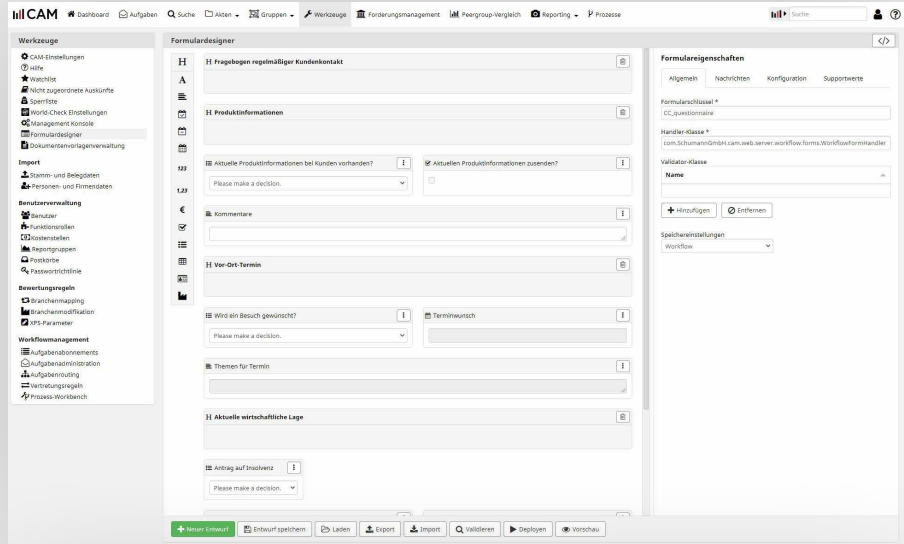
CAM Dashboard Aufgaben Suche Akten Gruppen Werkzeuge Forderungsmanagement Peergroup-Vergleich Reporting Prozesse Suche

Werkzeuge
CAM-Einstellungen
Hilfe
Watchlist
Nicht zugeordnete Auskünfte
Sperrliste
World-Check Einstellungen
Management Konsole
Formulardesigner
Dokumentenvorlagenverwaltung

Import
Stamm- und Belegdaten
Personen- und Firmendaten

Benutzerverwaltung
Benutzer
Funktionsrollen
Kostenstellen
Reportgruppen
Postkörbe
Passwortrichtlinie

Bewertungsregeln
Branchenmapping
Branchenmodifikation
XPS-Parameter

Workflowmanagement
Aufgabenabonnements
Aufgabenadministration
Aufgabenrouting
Vertretungsregeln
Prozess-Workbench

Formulardesigner

H Fragebogen regelmäßiger Kundenkontakt

H Produktinformationen

Aktuelle Produktinformationen bei Kunden vorhanden?
Please make a decision.

Aktuellen Produktinformationen zusenden?

Kommentare

H Vor-Ort-Termin

Wird ein Besuch gewünscht?
Please make a decision.

Terminwunsch

Themen für Termin

H Aktuelle wirtschaftliche Lage

Antrag auf Insolvenz
Please make a decision.

123
1.23

Formulareigenschaften
Allgemein Nachrichten Konfiguration Supportwerte
Formularschlüssel *
CC_questionnaire
Handler-Klasse *
com.SchumannGmbH.cam.web.server.workflow.forms.WorkflowFormHandler
Validator-Klasse
Name
+ Hinzufügen Entfernen
Speichereinstellungen
Workflow

+ Neuer Entwurf Entwurf speichern Laden Export Import Validieren Deployen Vorschau